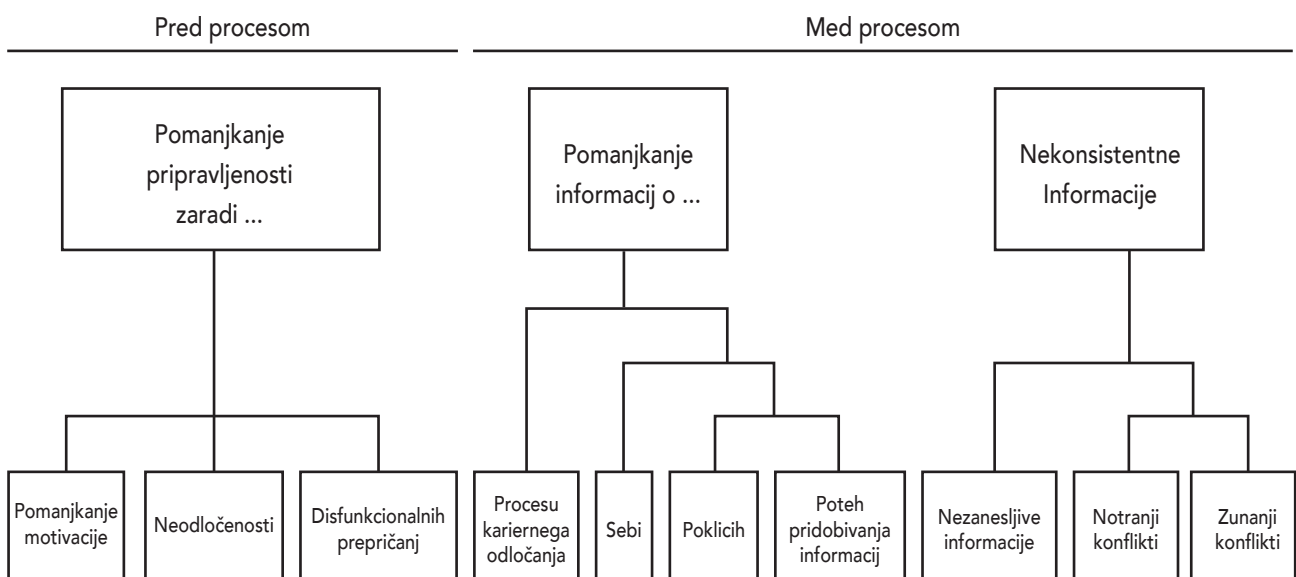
Pred procesom

Med procesom

Pomanjkanje pripravljenosti zaradi ...

Pomanjkanje informacij o ...

Nekonsistentne Informacije

Pomanjkanje motivacije

Neodločenosti

Disfunkcionalnih prepričanj

Procesu kariernega odločanja

Sebi

Poklicih

Poteh pridobivanja informacij

Nezanesljive informacije

Notranji konflikti

Zunanji konflikti